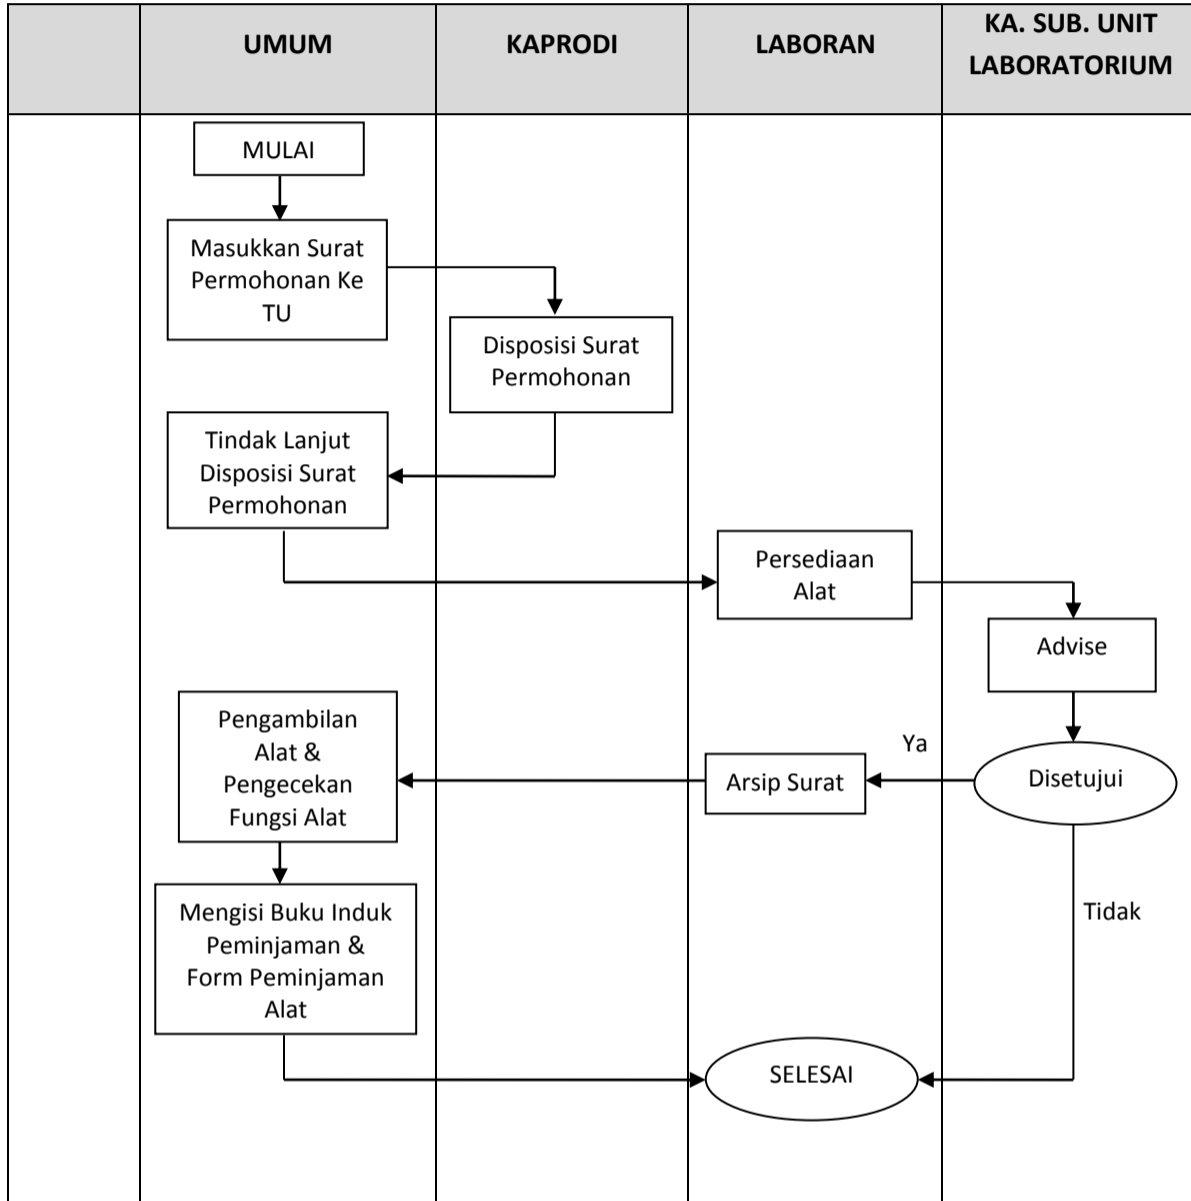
UMUM

KAPRODI

LABORAN

KA. SUB. UNIT LABORATORIUM

MULAI

Masukkan Surat Permohonan Ke TU

Disposisi Surat Permohonan

Tindak Lanjut Disposisi Surat Permohonan

Persediaan Alat

Advise

Disetujui

Ya

Arsip Surat

Pengambilan Alat & Pengecekan Fungsi Alat

Tidak

Mengisi Buku Induk Peminjaman & Form Peminjaman Alat

SELESAI